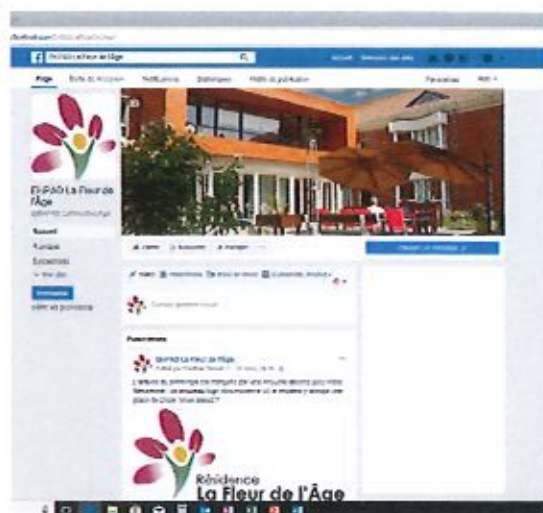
Résidence La Fleur de l'Âge

Page
Boîte de réception
Notifications
Statistiques
Outils de publication
Paramètres
Aide

Accueil

EHPAD La Fleur de l'Âge

Accueil
Publications
Évènements
Voir plus

Promouvoir

J'aime
S'abonner
Partager

Envoyer un message

Publications

EHPAD La Fleur de l'Âge

Résidence
La Fleur de l'Âge